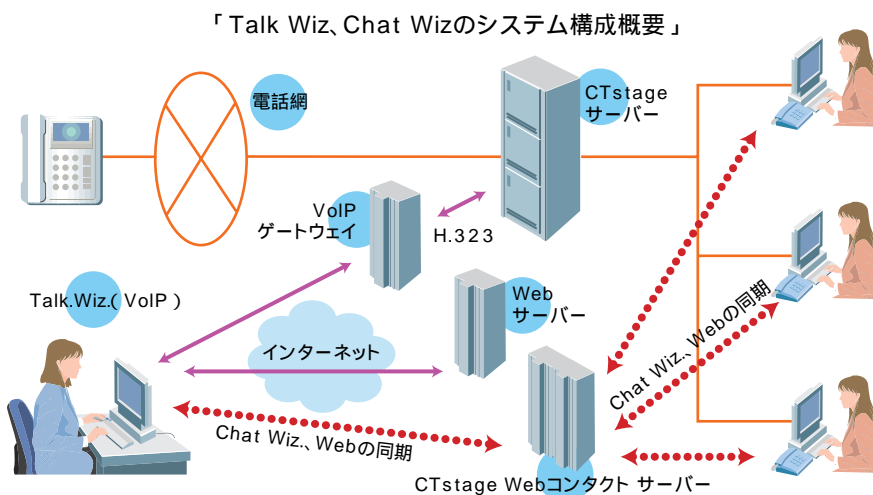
「Talk Wiz、Chat Wizのシステム構成概要」

電話網

CTstage
サーバー

VoIP
ゲートウェイ

H.323

Talk.Wiz.(VoIP)

Web
サーバー

インターネット

Chat Wiz.、Webの同期

Chat Wiz.、Webの同期

CTstage Webコンタクト サーバー